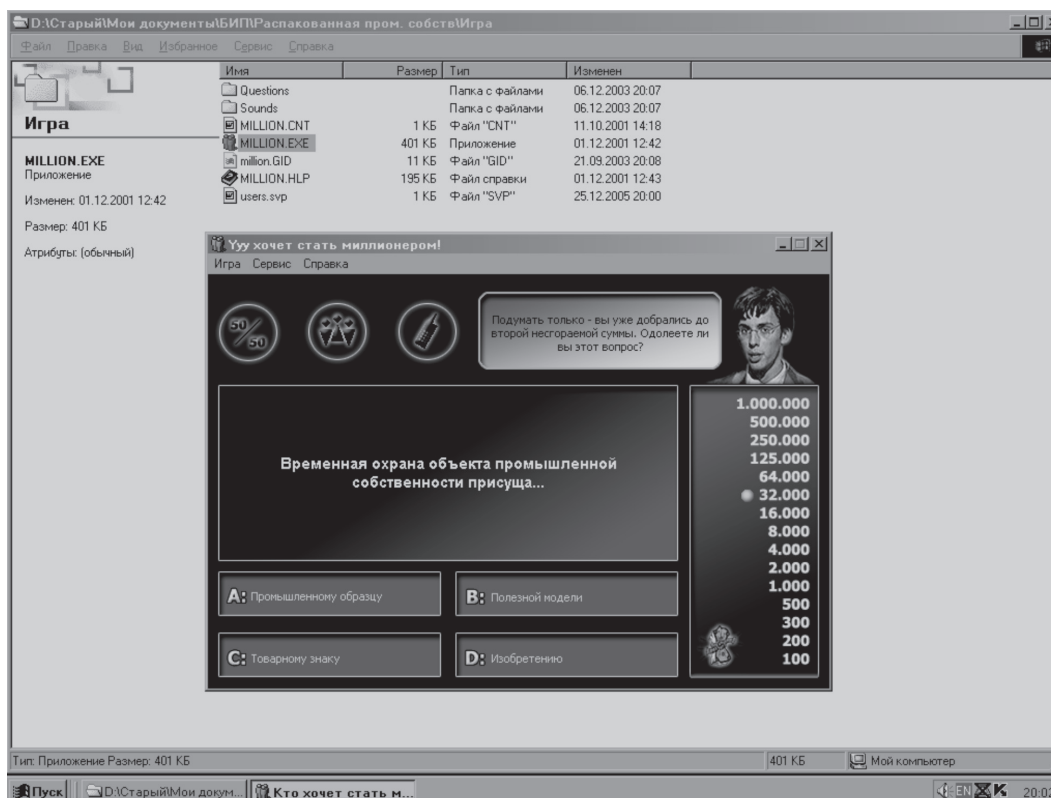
D:\Старый\Мои документы\БИП\Распакованная пром. собств\Игра

Файл Правка Вид Избранное Сервис Справка

Игра

MILLION.EXE
Приложение

Изменен: 01.12.2001 12:42

Размер: 401 КБ

Атрибуты: (обычный)

| Имя | Размер | Тип | Изменен |
|---|---|---|---|
| Questions | | Папка с файлами | 06.12.2003 20:07 |
| Sounds | | Папка с файлами | 06.12.2003 20:07 |
| MILLION.CNT | 1 КБ | Файл "CNT" | 11.10.2001 14:18 |
| MILLION.EXE | 401 КБ | Приложение | 01.12.2001 12:42 |
| million.GID | 11 КБ | Файл "GID" | 21.09.2003 20:08 |
| MILLION.HLP | 195 КБ | Файл справки | 01.12.2001 12:43 |
| users.svp | 1 КБ | Файл "SVP" | 25.12.2005 20:00 |

Ууу хочет стать миллионером!

Игра Сервис Справка

50/50

Подумать только - вы уже добрались до второй несгораемой суммы. Одолеете ли вы этот вопрос?

1.000.000
500.000
250.000
125.000
64.000
32.000
16.000
8.000
4.000
2.000
1.000
500
300
200
100

Временная охрана объекта промышленной собственности присуща...

A: Промышленному образцу

B: Полезной модели

C: Товарному знаку

D: Изобретению

Тип: Приложение Размер: 401 КБ

401 КБ

Мой компьютер

Пуск

D:\Старый\Мои докум...

Кто хочет стать м...

EN

20:0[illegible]